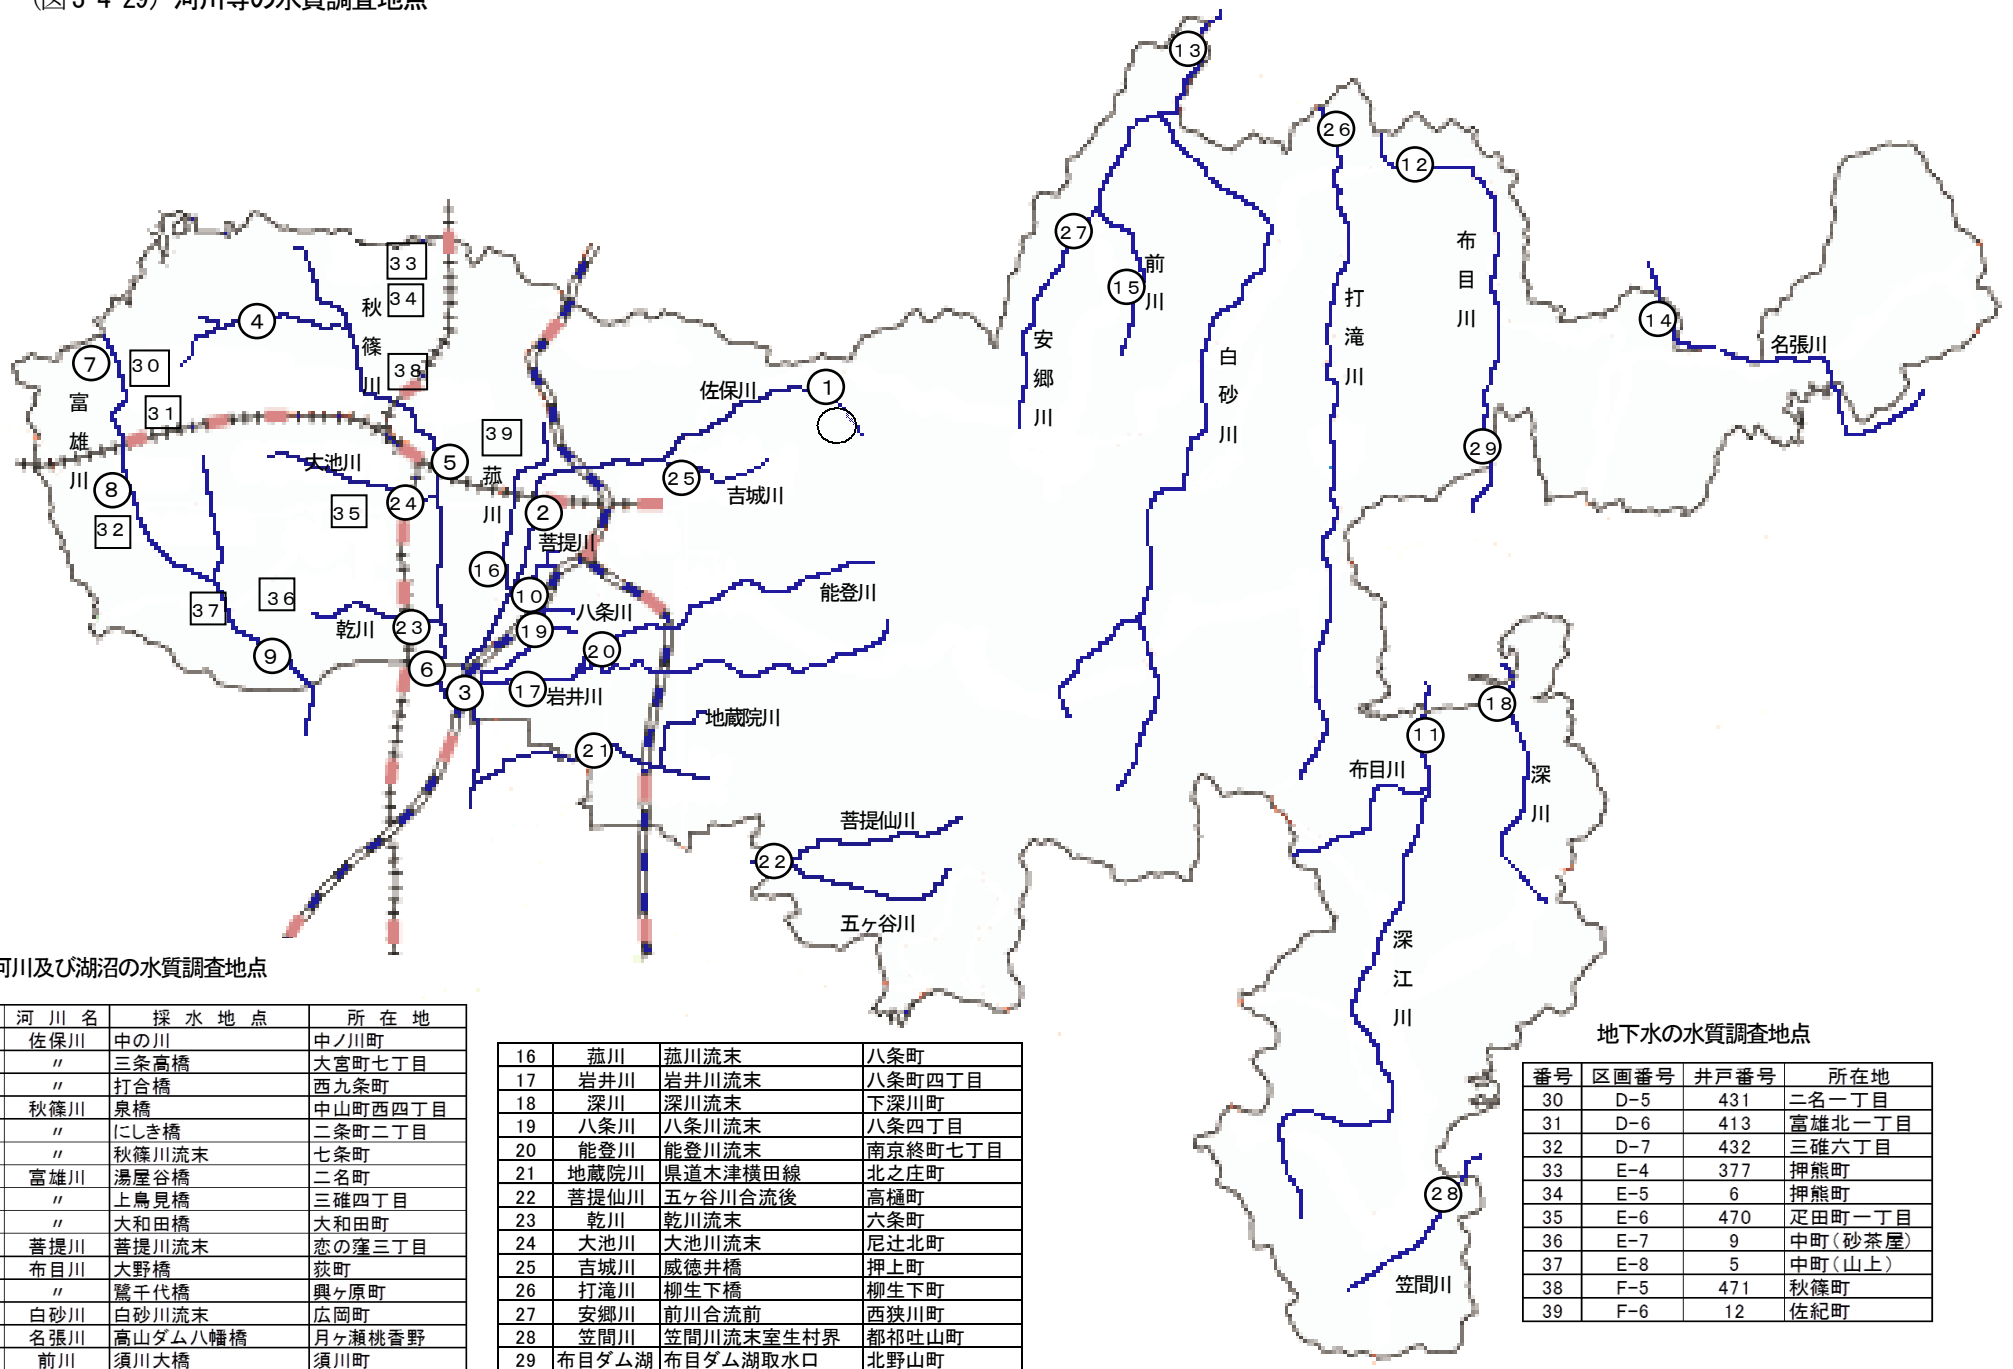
（図５−４−29）河川等の水質調査地点

13
26
12
27
前川
15
布目川
安郷川
白砂川
打滝川
14
名張川
33
34
秋篠川
4
7
30
38
佐保川
1
富雄川
31
39
5
大池川
菰川
29
25
吉城川
8
24
35
2
32
菩提川
16
能登川
10
八条川
36
37
19
乾川
23
20
9
6
3
17
岩井川
地蔵院川
18
11
深川
布目川
21
菩提仙川
22
五ヶ谷川
深江川
28
笠間川

河川及び湖沼の水質調査地点

| 河川名 | 採水地点 | 所在地 |
|---|---|---|
| 佐保川 | 中の川 | 中ノ川町 |
| 〃 | 三条高橋 | 大宮町七丁目 |
| 〃 | 打合橋 | 西九条町 |
| 秋篠川 | 泉橋 | 中山町西四丁目 |
| 〃 | にしき橋 | 二条町二丁目 |
| 〃 | 秋篠川流末 | 七条町 |
| 富雄川 | 湯屋谷橋 | 二名町 |
| 〃 | 上鳥見橋 | 三碓四丁目 |
| 〃 | 大和田橋 | 大和田町 |
| 菩提川 | 菩提川流末 | 恋の窪三丁目 |
| 布目川 | 大野橋 | 荻町 |
| 〃 | 鷺千代橋 | 興ヶ原町 |
| 白砂川 | 白砂川流末 | 広岡町 |
| 名張川 | 高山ダム八幡橋 | 月ヶ瀬桃香野 |
| 前川 | 須川大橋 | 須川町 |

| 16 | 菰川 | 菰川流末 | 八条町 |
|---|---|---|---|
| 17 | 岩井川 | 岩井川流末 | 八条町四丁目 |
| 18 | 深川 | 深川流末 | 下深川町 |
| 19 | 八条川 | 八条川流末 | 八条四丁目 |
| 20 | 能登川 | 能登川流末 | 南京終町七丁目 |
| 21 | 地蔵院川 | 県道木津横田線 | 北之庄町 |
| 22 | 菩提仙川 | 五ヶ谷川合流後 | 高樋町 |
| 23 | 乾川 | 乾川流末 | 六条町 |
| 24 | 大池川 | 大池川流末 | 尼辻北町 |
| 25 | 吉城川 | 威徳井橋 | 押上町 |
| 26 | 打滝川 | 柳生下橋 | 柳生下町 |
| 27 | 安郷川 | 前川合流前 | 西狭川町 |
| 28 | 笠間川 | 笠間川流末室生村界 | 都祁吐山町 |
| 29 | 布目ダム湖 | 布目ダム取水口 | 北野山町 |

地下水の水質調査地点

| 番号 | 区画番号 | 井戸番号 | 所在地 |
|---|---|---|---|
| 30 | D-5 | 431 | 二名一丁目 |
| 31 | D-6 | 413 | 富雄北一丁目 |
| 32 | D-7 | 432 | 三碓六丁目 |
| 33 | E-4 | 377 | 押熊町 |
| 34 | E-5 | 6 | 押熊町 |
| 35 | E-6 | 470 | 疋田町一丁目 |
| 36 | E-7 | 9 | 中町（砂茶屋） |
| 37 | E-8 | 5 | 中町（山上） |
| 38 | F-5 | 471 | 秋篠町 |
| 39 | F-6 | 12 | 佐紀町 |